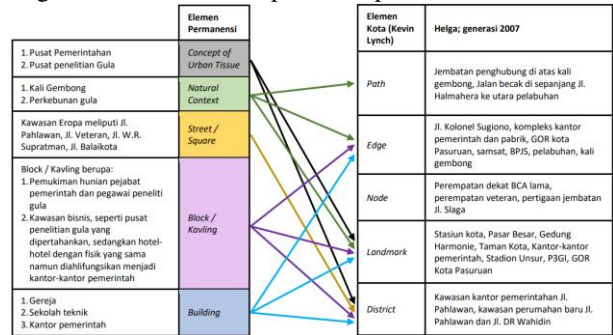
| | Elemen Permanensi |
|---|---|
| 1. Pusat Pemerintahan 2. Pusat penelitian Gula | Concept of Urban Tissue |
| 1. Kali Gembong 2. Perkebunan gula | Natural Context |
| Kawasan Eropa meliputi Jl. Pahlawan, Jl. Veteran, Jl. W.R. Supratman, Jl. Balaikota | Street / Square |
| Block / Kavling berupa: 1. Pemukiman hunian pejabat pemerintah dan pegawai peneliti gula 2. Kawasan bisnis, seperti pusat penelitian gula yang dipertahankan, sedangkan hotel-hotel dengan fisik yang sama namun diahlifungsikan menjadi kantor-kantor pemerintah | Block / Kavling |
| 1. Gereja 2. Sekolah teknik 3. Kantor pemerintah | Building |

| Elemen Kota (Kevin Lynch) | Helga; generasi 2007 |
|---|---|
| Path | Jembatan penghubung di atas kali gembong, Jalan becak di sepanjang Jl. Halmahera ke utara pelabuhan |
| Edge | Jl. Kolonel Sugiono, kompleks kantor pemerintah dan pabrik, GOR kota Pasuruan, samsat, BPJS, pelabuhan, kali gembong |
| Node | Perempatan dekat BCA lama, perempatan veteran, pertigaan jembatan Jl. Slaga |
| Landmark | Stasiun kota, Pasar Besar, Gedung Harmonie, Taman Kota, Kantor-kantor pemerintah, Stadion Unsur, P3GI, GOR Kota Pasuruan |
| District | Kawasan kantor pemerintahan Jl. Pahlawan, kawasan perumahan baru Jl. Pahlawan dan Jl. DR Wahidin |